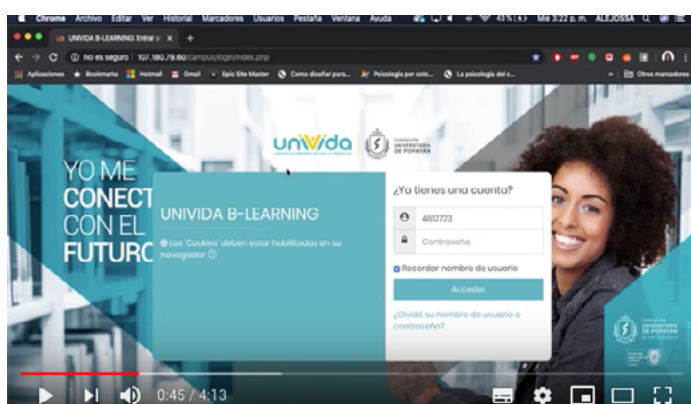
Chrome Archivo Editar Ver Historial Marcadores Usuarios Pestaña Ventana Ayuda 43% Mié 3:22 p. m. ALEJOSSA

UNIVIDA B-LEARNING: Entrar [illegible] ×

No es seguro | 107.180.79.60/campus/login/index.php

Aplicaciones Bookmarks Hotmail Gmail Epic Site Master Cómo diseñar para... Psicología por colo... La psicología del c... Otros marcadores

YO ME CONECT CON EL FUTURO

uniVida

FUNDACIÓN UNIVERSITARIA DE POPAYÁN

UNIVIDA B-LEARNING

Las 'Cookies' deben estar habilitadas en su navegador

¿Ya tienes una cuenta?

4612723

Contraseña

Recordar nombre de usuario

Acceder

¿Olvidó su nombre de usuario o contraseña?

FUNDACIÓN UNIVERSITARIA DE POPAYÁN

0:45 / 4:13